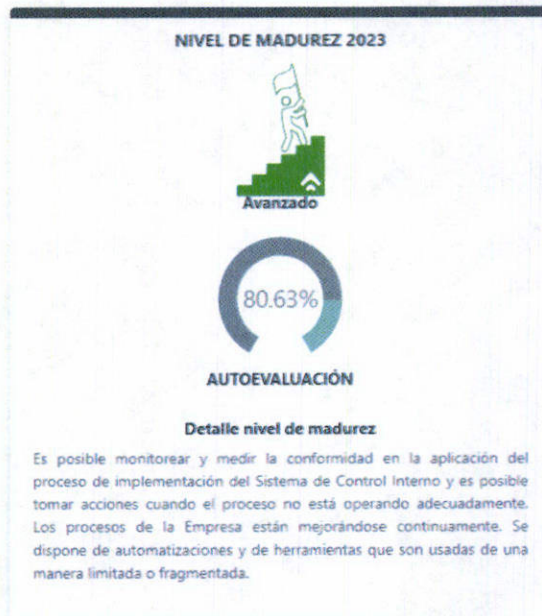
NIVEL DE MADUREZ 2023

Avanzado

80.63%

AUTOEVALUACIÓN

Detalle nivel de madurez

Es posible monitorear y medir la conformidad en la aplicación del proceso de implementación del Sistema de Control Interno y es posible tomar acciones cuando el proceso no está operando adecuadamente. Los procesos de la Empresa están mejorándose continuamente. Se dispone de automatizaciones y de herramientas que son usadas de una manera limitada o fragmentada.